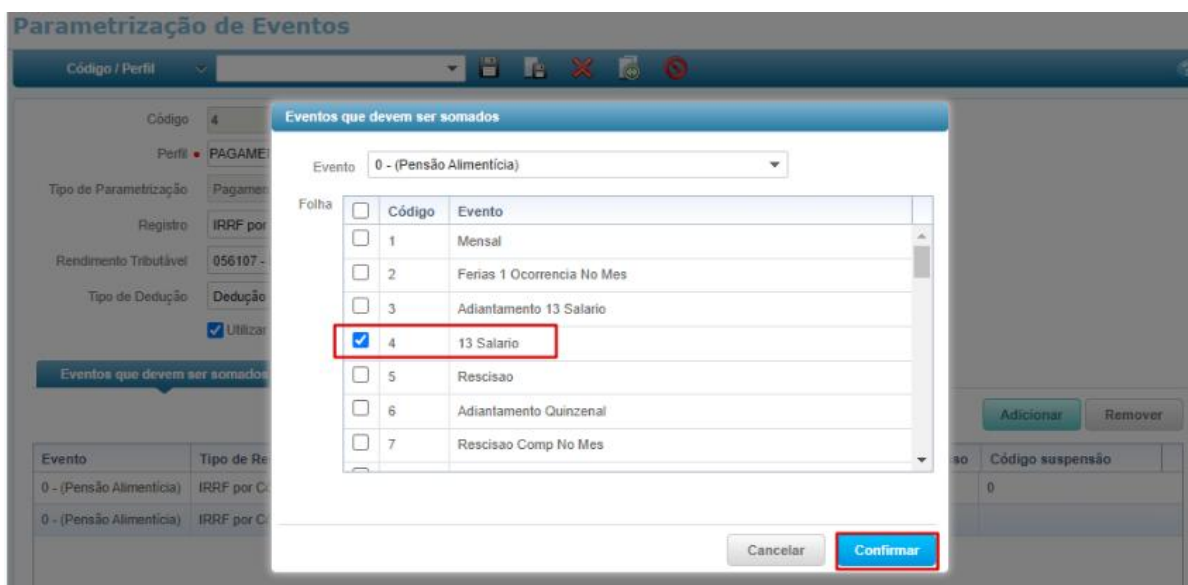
Parametrização de Eventos

Código / Perfil

Código 4

Perfil PAGAME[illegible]

Tipo de Parametrização Pagamen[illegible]

Registro IRRF por

Rendimento Tributável 056107 -

Tipo de Dedução Dedução

Utilizar

Eventos que devem ser somados

Adicionar Remover

| Evento | Tipo de Re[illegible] | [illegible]so | Código suspensão |
|---|---|---|---|
| 0 - (Pensão Alimentícia) | IRRF por C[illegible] | | 0 |
| 0 - (Pensão Alimentícia) | IRRF por C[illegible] | | |

Eventos que devem ser somados

Evento 0 - (Pensão Alimentícia)

Folha

| | Código | Evento |
|---|---|---|
| ☐ | 1 | Mensal |
| ☐ | 2 | Ferias 1 Ocorrencia No Mes |
| ☐ | 3 | Adiantamento 13 Salario |
| ☑ | 4 | 13 Salario |
| ☐ | 5 | Rescisao |
| ☐ | 6 | Adiantamento Quinzenal |
| ☐ | 7 | Rescisao Comp No Mes |

Cancelar Confirmar